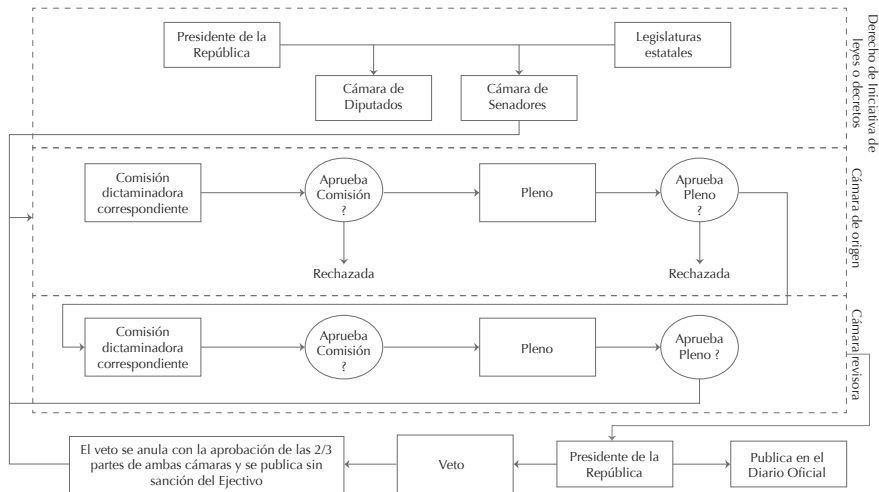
Derecho de Iniciativa de leyes o decretos

Presidente de la República

Legislaturas estatales

Cámara de Diputados

Cámara de Senadores

Cámara de origen

Comisión dictaminadora correspondiente

Aprueba Comisión ?

Pleno

Aprueba Pleno ?

Rechazada

Rechazada

Cámara revisora

Comisión dictaminadora correspondiente

Aprueba Comisión ?

Pleno

Aprueba Pleno ?

El veto se anula con la aprobación de las 2/3 partes de ambas cámaras y se publica sin sanción del Ejectivo

Veto

Presidente de la República

Publica en el Diario Oficial